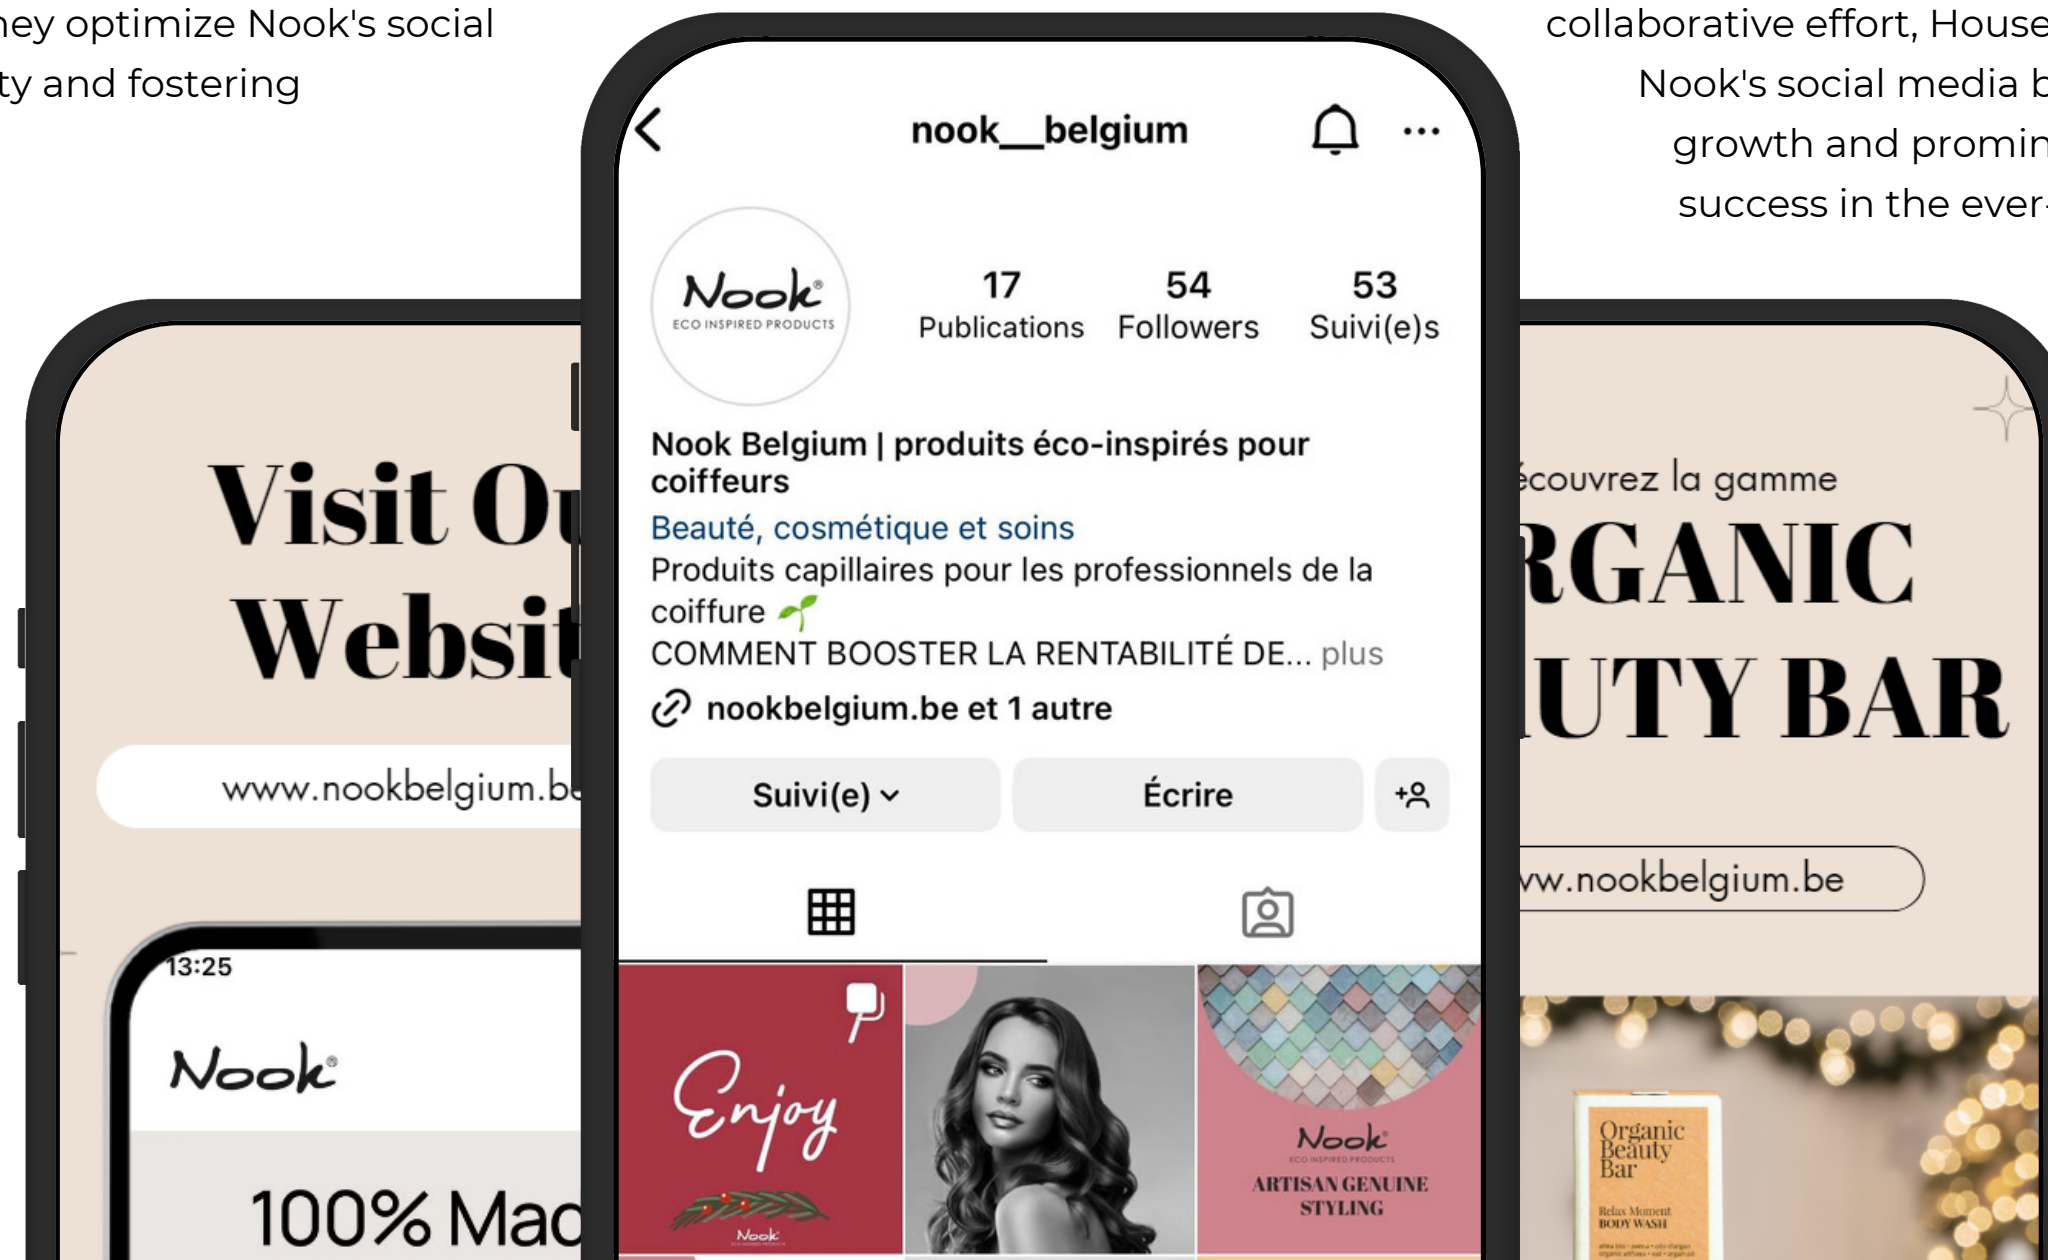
ney optimize Nook's social
ty and fostering

collaborative effort, House
Nook's social media b
growth and promin
success in the ever-

nook__belgium

Nook®
ECO INSPIRED PRODUCTS

17 Publications
54 Followers
53 Suivi(e)s

Nook Belgium | produits éco-inspirés pour coiffeurs
Beauté, cosmétique et soins
Produits capillaires pour les professionnels de la coiffure 🌱
COMMENT BOOSTER LA RENTABILITÉ DE... plus
nookbelgium.be et 1 autre

Suivi(e)
Écrire

Enjoy
Nook

Nook
ECO INSPIRED PRODUCTS
ARTISAN GENUINE STYLING

Visit Ou
Websit
www.nookbelgium.be

13:25
Nook®
100% Mad

écouvrez la gamme
RGANIC
UTY BAR
ww.nookbelgium.be

Organic Beauty Bar
Relax Moment
BODY WASH